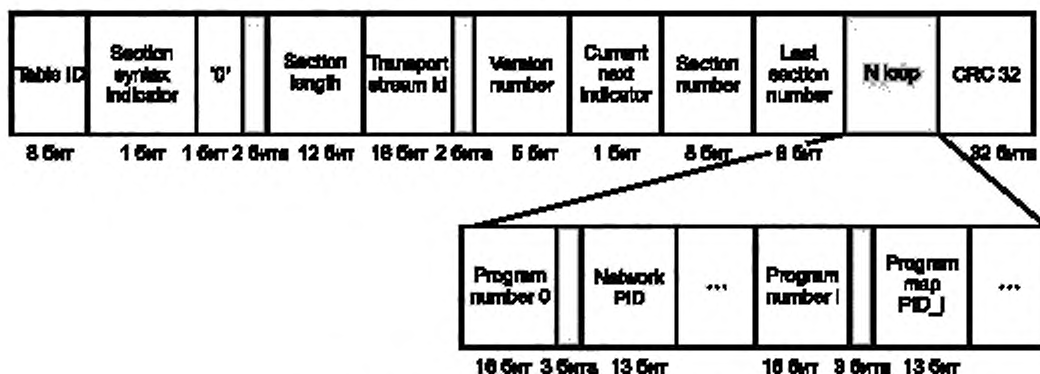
| Table ID | Section syntax indicator | '0' | | Section length | Transport stream id | | Version number | Current next indicator | Section number | Last section number | N loop | CRC 32 |
|---|---|---|---|---|---|---|---|---|---|---|---|---|

8 бит 1 бит 1 бит 2 бита 12 бит 16 бит 2 бита 5 бит 1 бит 8 бит 8 бит 32 бита

| Program number 0 | | Network PID | ... | Program number i | | Program map PID_i | ... |
|---|---|---|---|---|---|---|---|

16 бит 3 бита 13 бит 16 бит 3 бита 13 бит